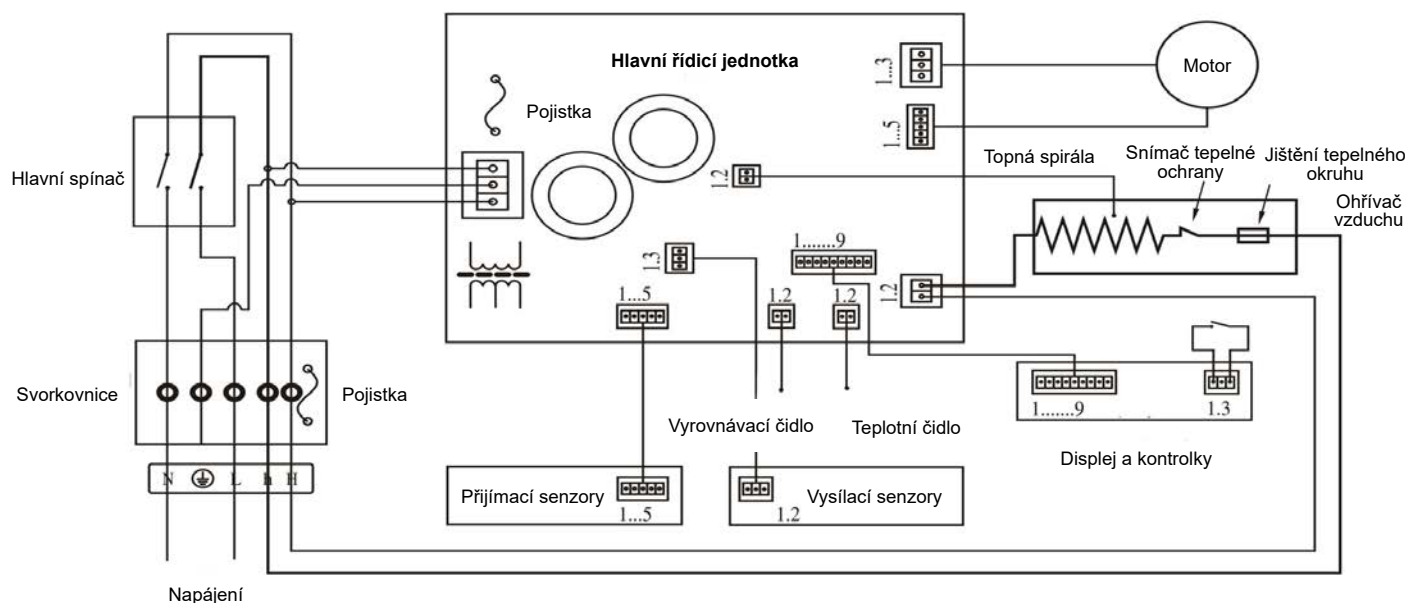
Hlavní řídicí jednotka

Motor

1...3

1...5

Pojistka

Hlavní spínač

1.2

Topná spirála

Snímač tepelné ochrany

Jištění tepelného okruhu

Ohřívač vzduchu

1.3

1.......9

1...5

1.2

1.2

1.2

Svorkovnice

Pojistka

1.......9

1.3

Vyrovnávací čidlo

Teplotní čidlo

Displej a kontrolky

N

L

h

H

Přijímací senzory

1...5

Vysílací senzory

1.2

Napájení